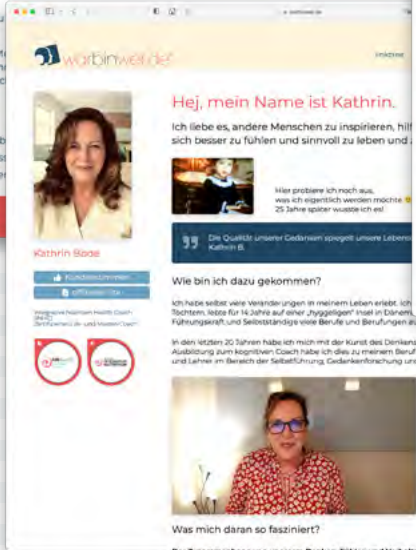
werbinweil.de

Inktree

Kathrin Bode

Hej, mein Name ist Kathrin.

Ich liebe es, andere Menschen zu inspirieren, hilf sich besser zu fühlen und sinnvoll zu leben und

Hier probiere ich noch aus, was ich eigentlich werden möchte. 25 Jahre später wusste ich es!

Die Qualität unserer Gedanken spiegelt unsere Lebens Kathrin B.

Wie bin ich dazu gekommen?

Ich habe selbst viele Veränderungen in meinem Leben erlebt. Ich Töchtern, lebte für 14 Jahre auf einer „hyggeligen" Insel in Dänem Führungskraft und Selbstständige viele Berufe und Berufungen a

In den letzten 20 Jahren habe ich mich mit der Kunst des Denkens Ausbildung zum kognitiven Coach habe ich dies zu meinem Beruf und Lehrer im Bereich der Selbstführung, Gedankenforschung un

Was mich daran so fasziniert?